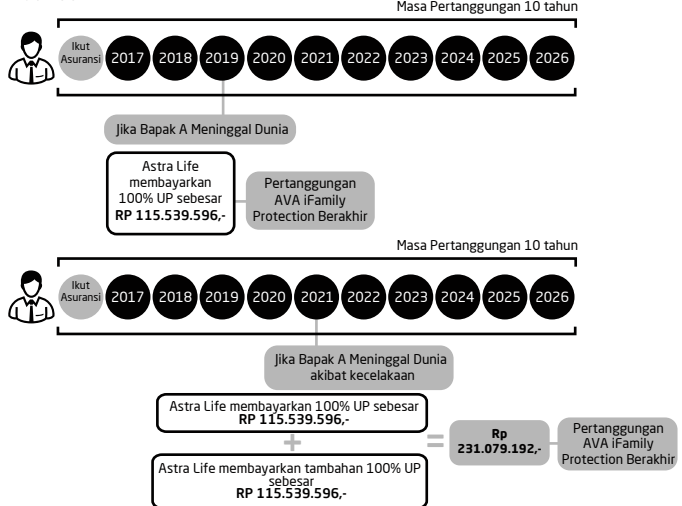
Masa Pertanggungan 10 tahun

Ikut Asuransi 2017 2018 2019 2020 2021 2022 2023 2024 2025 2026

Jika Bapak A Meninggal Dunia

Astra Life membayarkan 100% UP sebesar **RP 115.539.596,-**

Pertanggungan AVA iFamily Protection Berakhir

Masa Pertanggungan 10 tahun

Ikut Asuransi 2017 2018 2019 2020 2021 2022 2023 2024 2025 2026

Jika Bapak A Meninggal Dunia akibat kecelakaan

Astra Life membayarkan 100% UP sebesar **RP 115.539.596,-**

+

Astra Life membayarkan tambahan 100% UP sebesar **RP 115.539.596,-**

=

**Rp 231.079.192,-**

Pertanggungan AVA iFamily Protection Berakhir